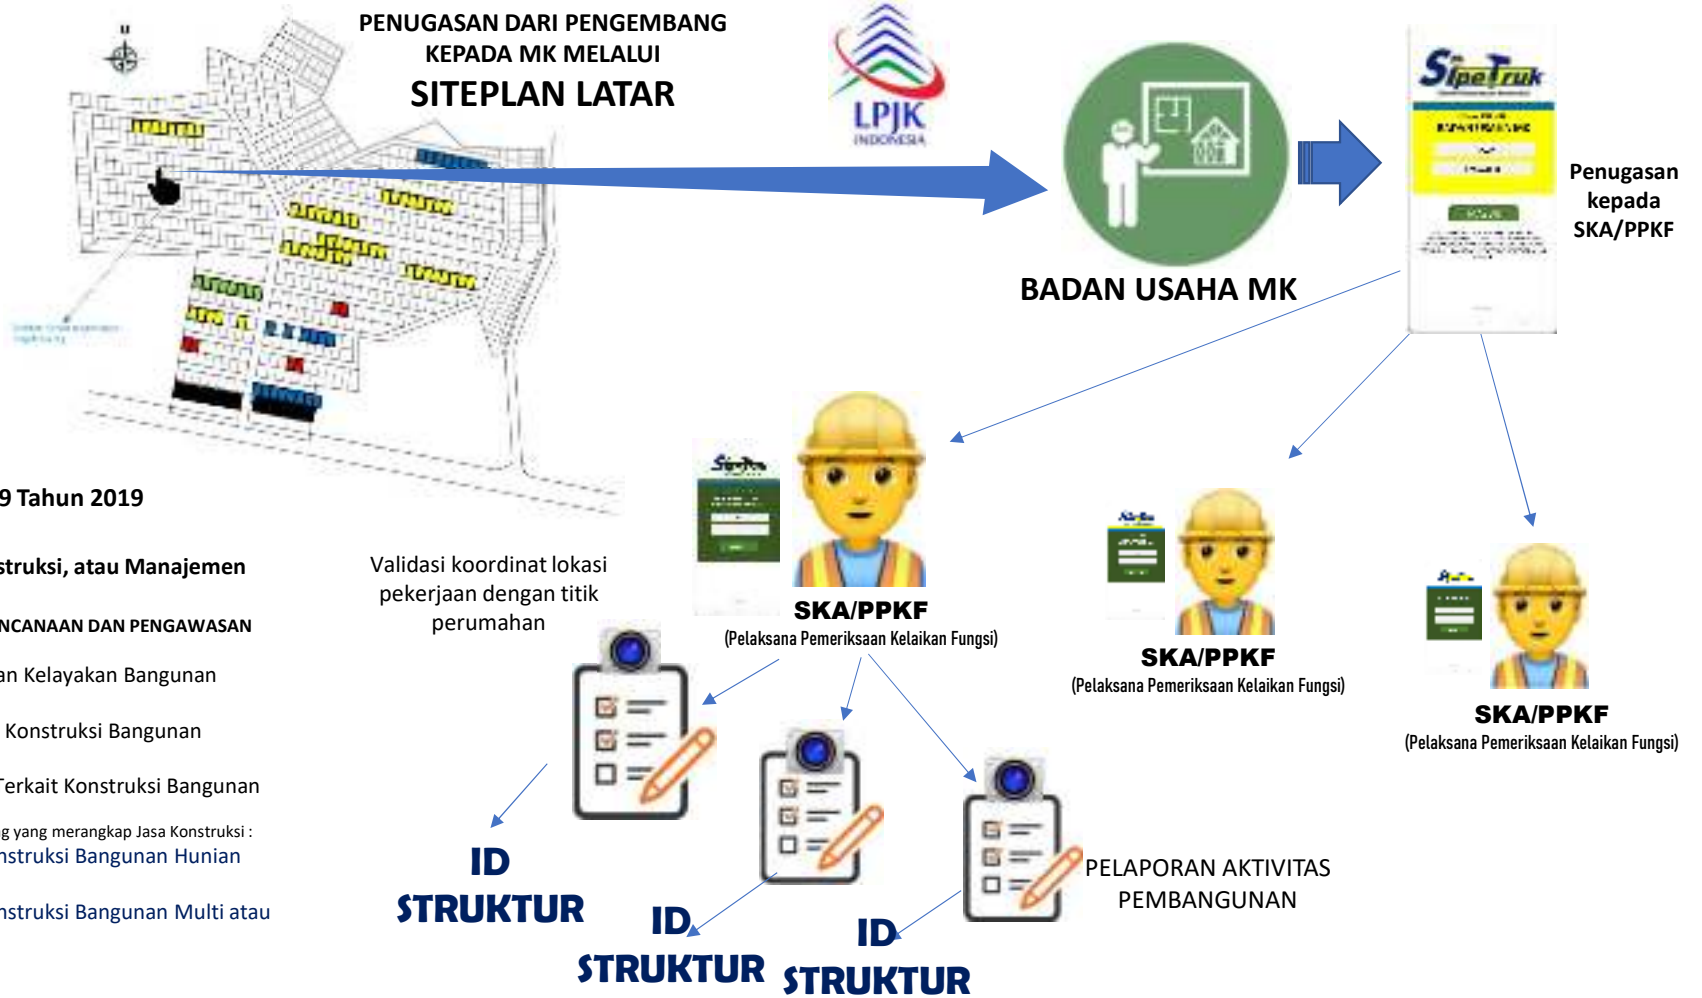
PENUGASAN DARI PENGEMBANG KEPADA MK MELALUI
SITEPLAN LATAR

LPJK INDONESIA

BADAN USAHA MK

SipeTruk

Penugasan kepada SKA/PPKF

9 Tahun 2019

struksi, atau Manajemen

NCANAAN DAN PENGAWASAN

an Kelayakan Bangunan

Konstruksi Bangunan

Terkait Konstruksi Bangunan

g yang merangkap Jasa Konstruksi :
nstruksi Bangunan Hunian

nstruksi Bangunan Multi atau

Validasi koordinat lokasi pekerjaan dengan titik perumahan

SKA/PPKF
(Pelaksana Pemeriksaan Kelaikan Fungsi)

SKA/PPKF
(Pelaksana Pemeriksaan Kelaikan Fungsi)

SKA/PPKF
(Pelaksana Pemeriksaan Kelaikan Fungsi)

ID STRUKTUR

ID STRUKTUR

ID STRUKTUR

PELAPORAN AKTIVITAS PEMBANGUNAN